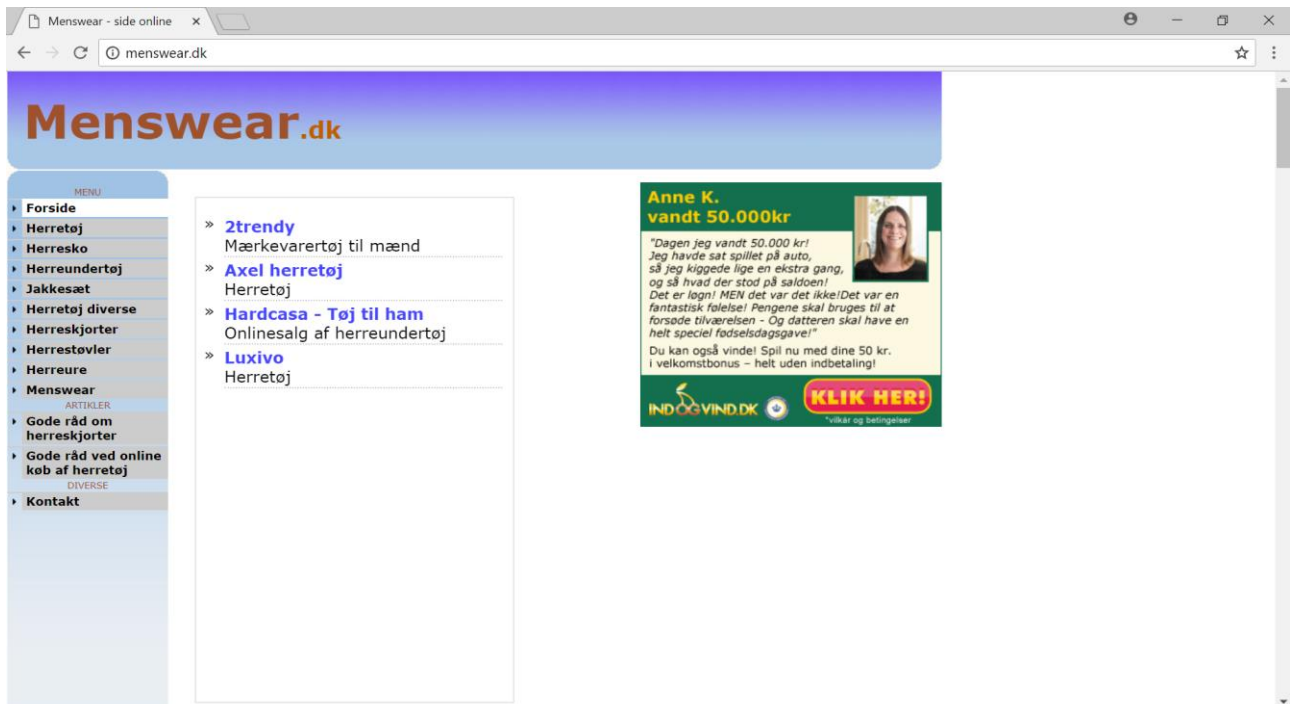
Menswear - side online ×

menswear.dk

Menswear.dk

MENU
Forside
Herretøj
Herresko
Herreundertøj
Jakkesæt
Herretøj diverse
Herreskjorter
Herrestøvler
Herreure
Menswear
ARTIKLER
Gode råd om herreskjorter
Gode råd ved online køb af herretøj
DIVERSE
Kontakt

» 2trendy
Mærkevarertøj til mænd
» Axel herretøj
Herretøj
» Hardcasa - Tøj til ham
Onlinesalg af herreundertøj
» Luxivo
Herretøj

Anne K.
vandt 50.000kr

"Dagen jeg vandt 50.000 kr! Jeg havde sat spillet på auto, så jeg kiggede lige en ekstra gang, og så hvad der stod på saldoen! Det er løgn! MEN det var det ikke!Det var en fantastisk følelse! Pengene skal bruges til at forsøde tilværelsen - Og datteren skal have en helt speciel fødselsdagsgave!"

Du kan også vinde! Spil nu med dine 50 kr. i velkomstbonus – helt uden indbetaling!

INDOGVIND.DK

KLIK HER!

*vilkår og betingelser